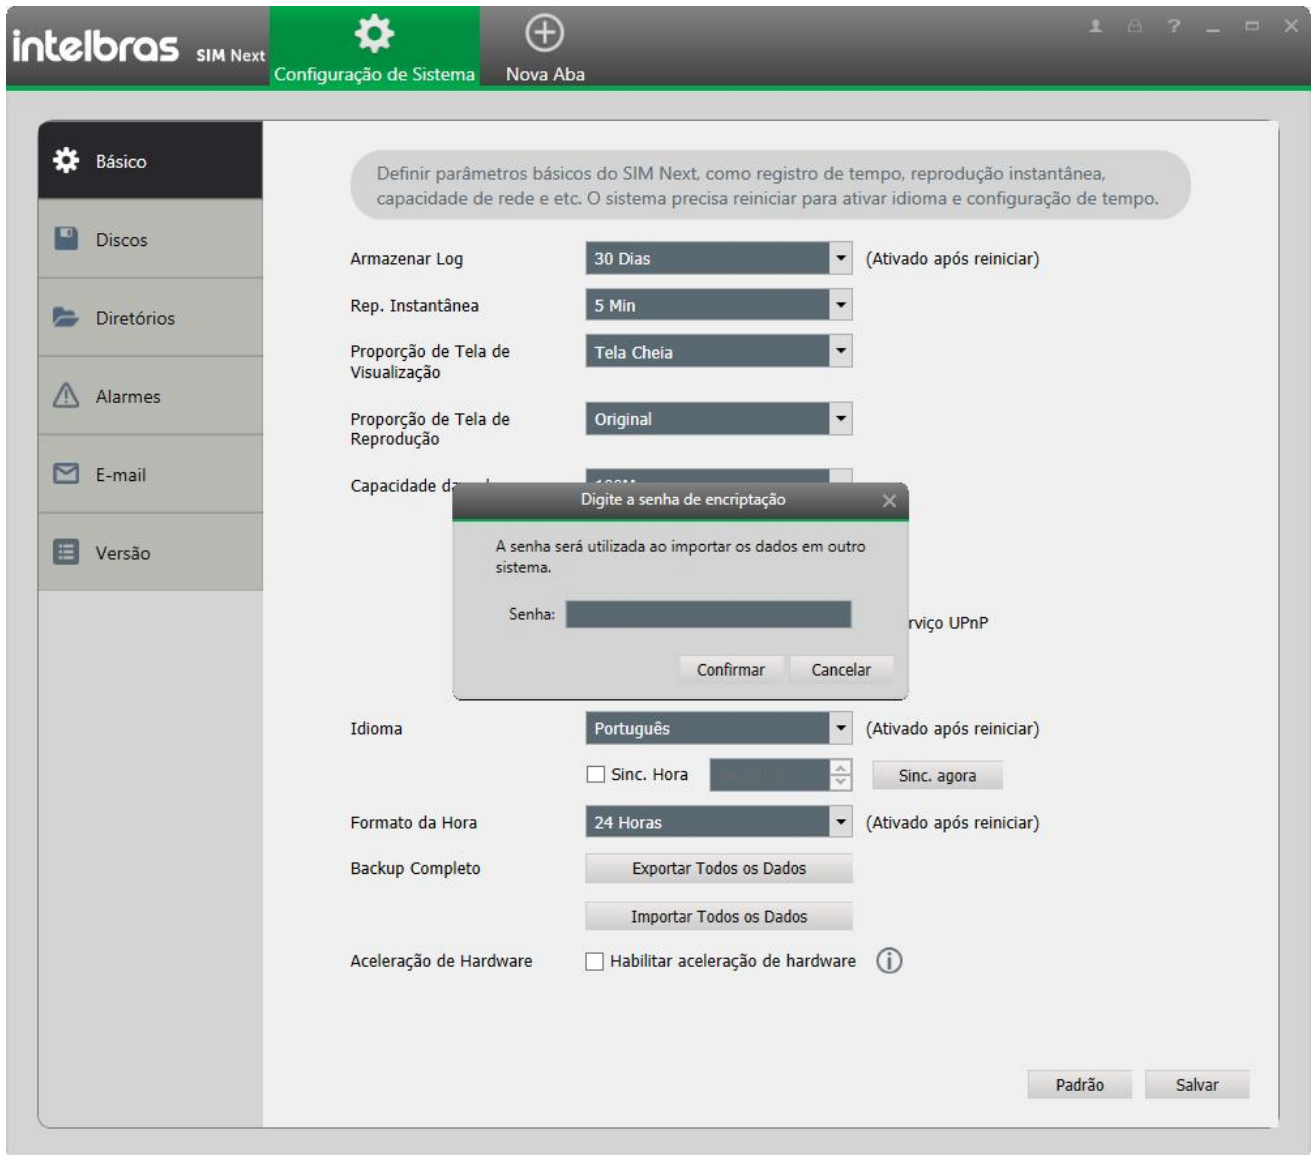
intelbras SIM Next

Configuração de Sistema

Nova Aba

Básico

Discos

Diretórios

Alarmes

E-mail

Versão

Definir parâmetros básicos do SIM Next, como registro de tempo, reprodução instantânea, capacidade de rede e etc. O sistema precisa reiniciar para ativar idioma e configuração de tempo.

Armazenar Log 30 Dias (Ativado após reiniciar)

Rep. Instantânea 5 Min

Proporção de Tela de Visualização Tela Cheia

Proporção de Tela de Reprodução Original

Capacidade d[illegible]

Digite a senha de encriptação

A senha será utilizada ao importar os dados em outro sistema.

Senha:

Confirmar Cancelar

rviço UPnP

Idioma Português (Ativado após reiniciar)

Sinc. Hora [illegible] Sinc. agora

Formato da Hora 24 Horas (Ativado após reiniciar)

Backup Completo Exportar Todos os Dados

Importar Todos os Dados

Aceleração de Hardware Habilitar aceleração de hardware

Padrão Salvar